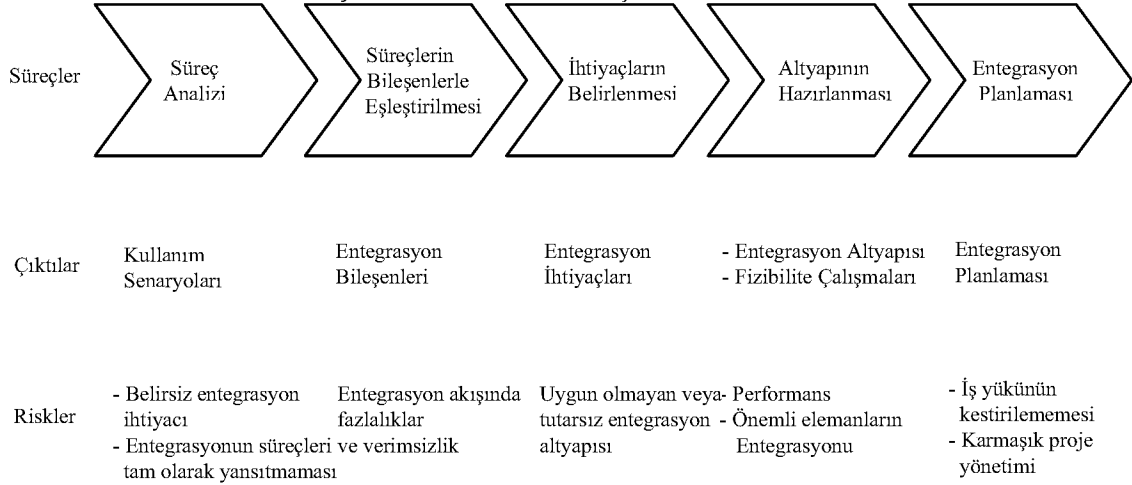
Süreçler

Süreç Analizi

Süreçlerin Bileşenlerle Eşleştirilmesi

İhtiyaçların Belirlenmesi

Altyapının Hazırlanması

Entegrasyon Planlaması

Çıktılar

Kullanım Senaryoları

Entegrasyon Bileşenleri

Entegrasyon İhtiyaçları

- Entegrasyon Altyapısı
- Fizibilite Çalışmaları

Entegrasyon Planlaması

Riskler

- Belirsiz entegrasyon ihtiyacı
- Entegrasyonun süreçleri tam olarak yansıtmaması

Entegrasyon akışında fazlalıklar ve verimsizlik

Uygun olmayan veya tutarsız entegrasyon altyapısı

- Performans
- Önemli elemanların Entegrasyonu

- İş yükünün kestirilememesi
- Karmaşık proje yönetimi